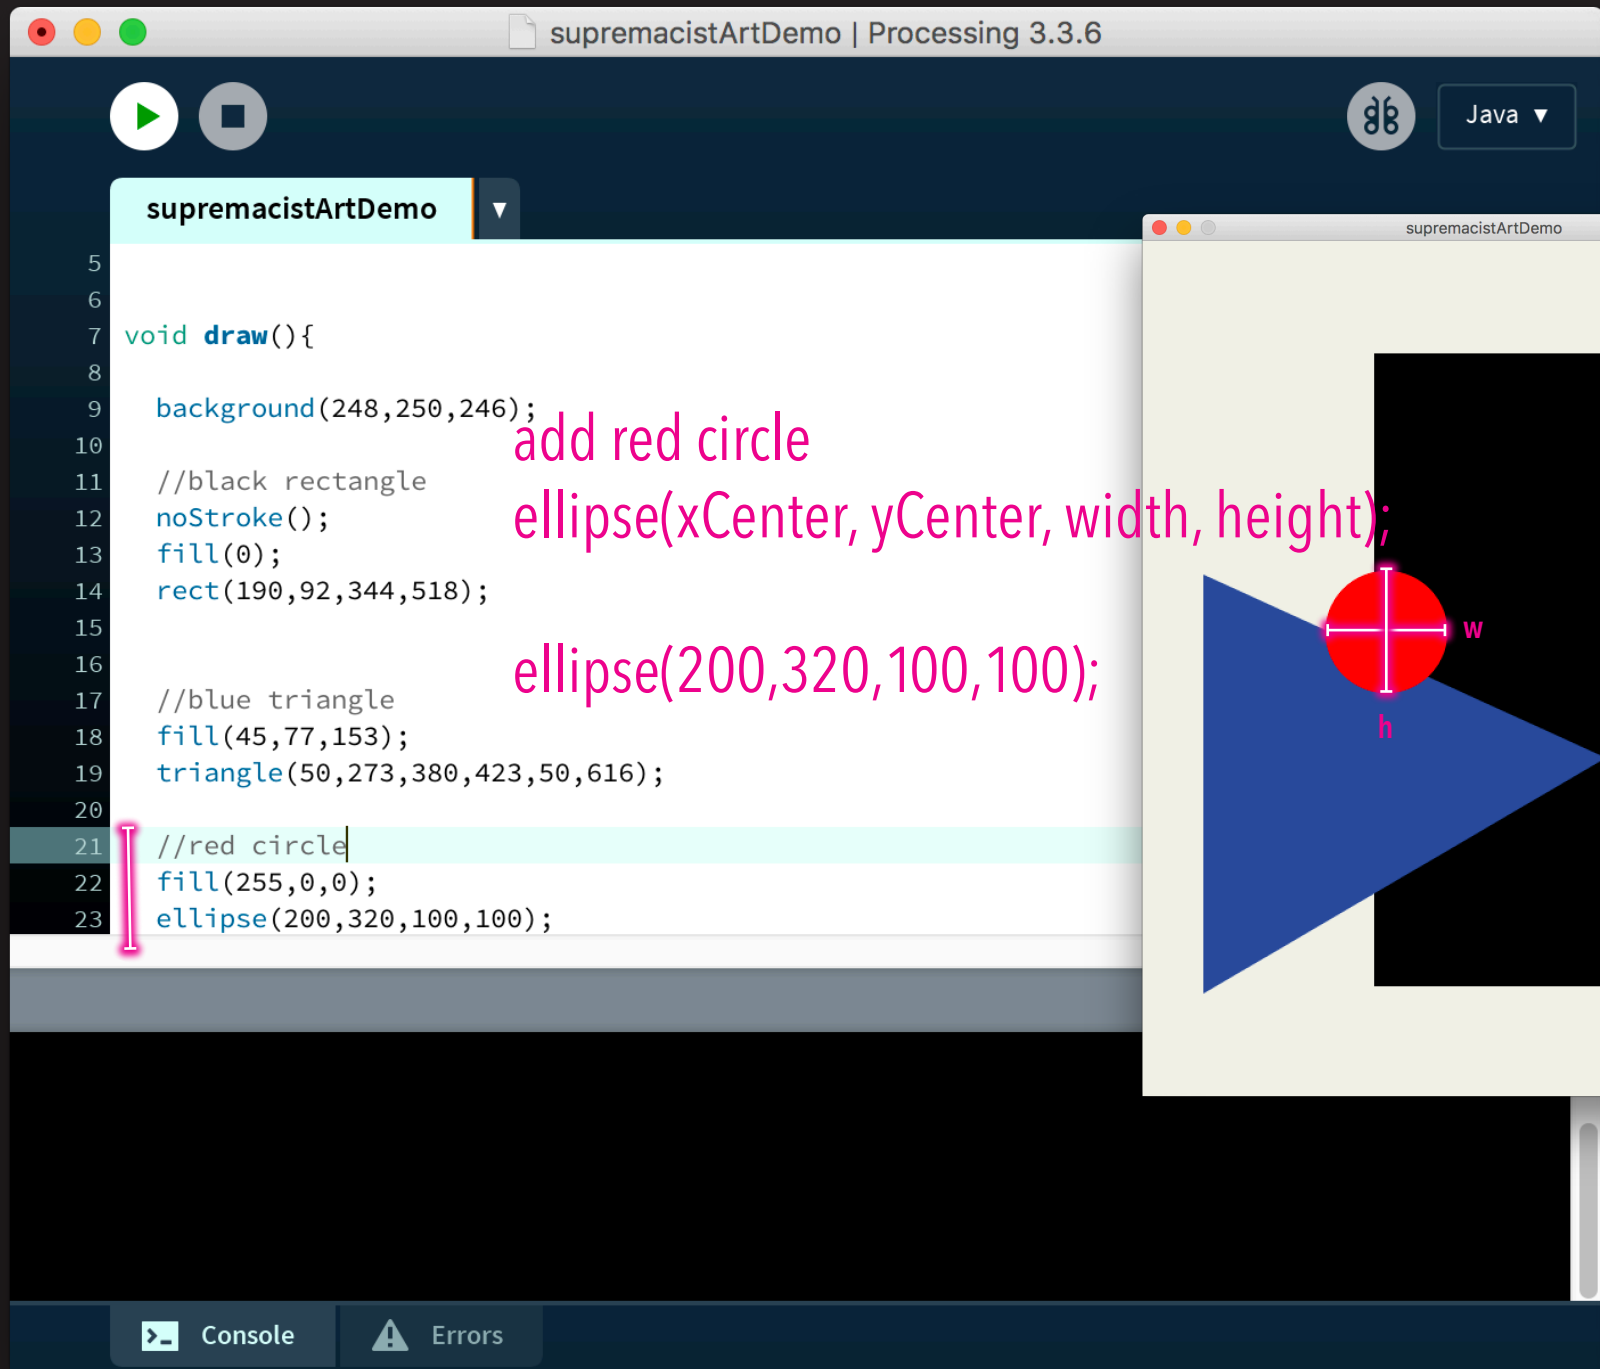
supremacistArtDemo | Processing 3.3.6

Java ▼

supremacistArtDemo

5
6
7 void draw(){
8
9 background(248,250,246);
10
11 //black rectangle
12 noStroke();
13 fill(0);
14 rect(190,92,344,518);
15
16
17 //blue triangle
18 fill(45,77,153);
19 triangle(50,273,380,423,50,616);
20
21 //red circle
22 fill(255,0,0);
23 ellipse(200,320,100,100);

add red circle

ellipse(xCenter, yCenter, width, height);

ellipse(200,320,100,100);

supremacistArtDemo

w

h

Console

Errors